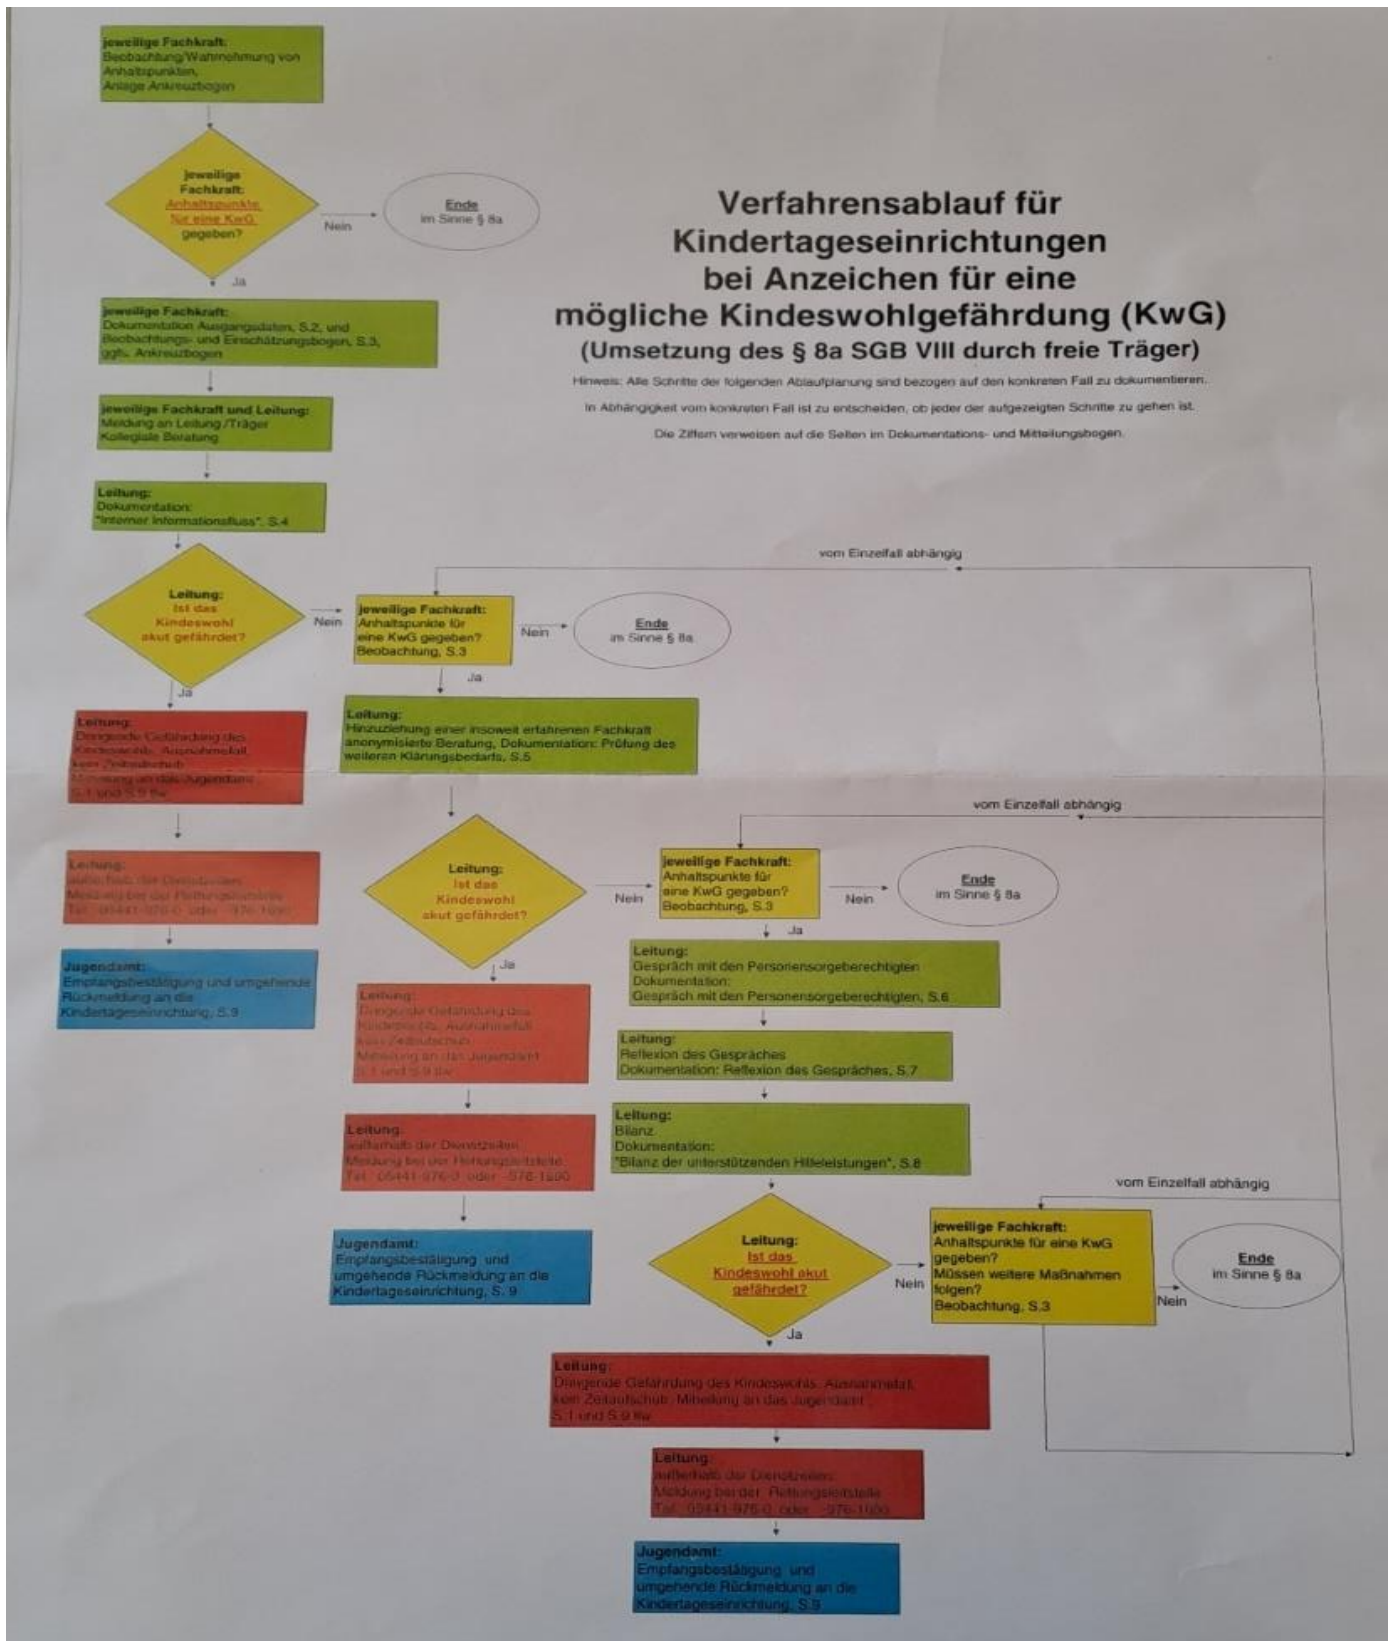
Verfahrensablauf für Kindertageseinrichtungen bei Anzeichen für eine mögliche Kindeswohlgefährdung (KwG)
(Umsetzung des § 8a SGB VIII durch freie Träger)

Hinweis: Alle Schritte der folgenden Ablaufplanung sind bezogen auf den konkreten Fall zu dokumentieren.

In Abhängigkeit vom konkreten Fall ist zu entscheiden, ob jeder der aufgezeigten Schritte zu gehen ist.

Die Ziffern verweisen auf die Seiten im Dokumentations- und Mitteilungsbogen.

jeweilige Fachkraft:
Beobachtung/Wahrnehmung von Anhaltspunkten,
Anlage Ankreuzbogen

jeweilige Fachkraft:
Anhaltspunkte für eine KwG gegeben?

Nein

Ende
im Sinne § 8a

Ja

jeweilige Fachkraft:
Dokumentation Ausgangsdaten, S.2, und Beobachtungs- und Einschätzungsbogen, S.3, ggfs. Ankreuzbogen

jeweilige Fachkraft und Leitung:
Meldung an Leitung /Träger
Kollegiale Beratung

Leitung:
Dokumentation:
"Interner Informationsfluss", S.4

vom Einzelfall abhängig

Leitung:
Ist das Kindeswohl akut gefährdet?

Nein

jeweilige Fachkraft:
Anhaltspunkte für eine KwG gegeben?
Beobachtung, S.3

Nein

Ende
im Sinne § 8a

Ja

Ja

Leitung:
Dringende Gefährdung des Kindeswohls, Ausnahmefall, kein Zeitaufschub
Meldung an das Jugendamt
S.1 und S.9 ff

Leitung:
Hinzuziehung einer insoweit erfahrenen Fachkraft
anonymisierte Beratung, Dokumentation: Prüfung des weiteren Klärungsbedarfs, S.5

vom Einzelfall abhängig

Leitung:
außerhalb der Dienstzeiten
Meldung bei der Rettungsleitstelle
Tel. 05441-976-0 oder -976-1690

Leitung:
Ist das Kindeswohl akut gefährdet?

Nein

jeweilige Fachkraft:
Anhaltspunkte für eine KwG gegeben?
Beobachtung, S.3

Nein

Ende
im Sinne § 8a

Ja

Jugendamt:
Empfangsbestätigung und umgehende Rückmeldung an die Kindertageseinrichtung, S.9

Ja

Leitung:
Gespräch mit den Personensorgeberechtigten
Dokumentation:
Gespräch mit den Personensorgeberechtigten, S.6

Leitung:
Dringende Gefährdung des Kindeswohls, Ausnahmefall, kein Zeitaufschub
Meldung an das Jugendamt
S.1 und S.9 ff

Leitung:
Reflexion des Gespräches
Dokumentation: Reflexion des Gespräches, S.7

Leitung:
außerhalb der Dienstzeiten
Meldung bei der Rettungsleitstelle
Tel. 05441-976-0 oder -976-1690

Leitung:
Bilanz
Dokumentation:
"Bilanz der unterstützenden Hilfeleistungen", S.8

vom Einzelfall abhängig

Jugendamt:
Empfangsbestätigung und umgehende Rückmeldung an die Kindertageseinrichtung, S. 9

Leitung:
Ist das Kindeswohl akut gefährdet?

Nein

jeweilige Fachkraft:
Anhaltspunkte für eine KwG gegeben?
Müssen weitere Maßnahmen folgen?
Beobachtung, S.3

Nein

Ende
im Sinne § 8a

Ja

Leitung:
Dringende Gefährdung des Kindeswohls, Ausnahmefall, kein Zeitaufschub, Mitteilung an das Jugendamt
S.1 und S.9 ff

Leitung:
außerhalb der Dienstzeiten
Meldung bei der Rettungsleitstelle
Tel. 05441-976-0 oder -976-1690

Jugendamt:
Empfangsbestätigung und umgehende Rückmeldung an die Kindertageseinrichtung, S.9